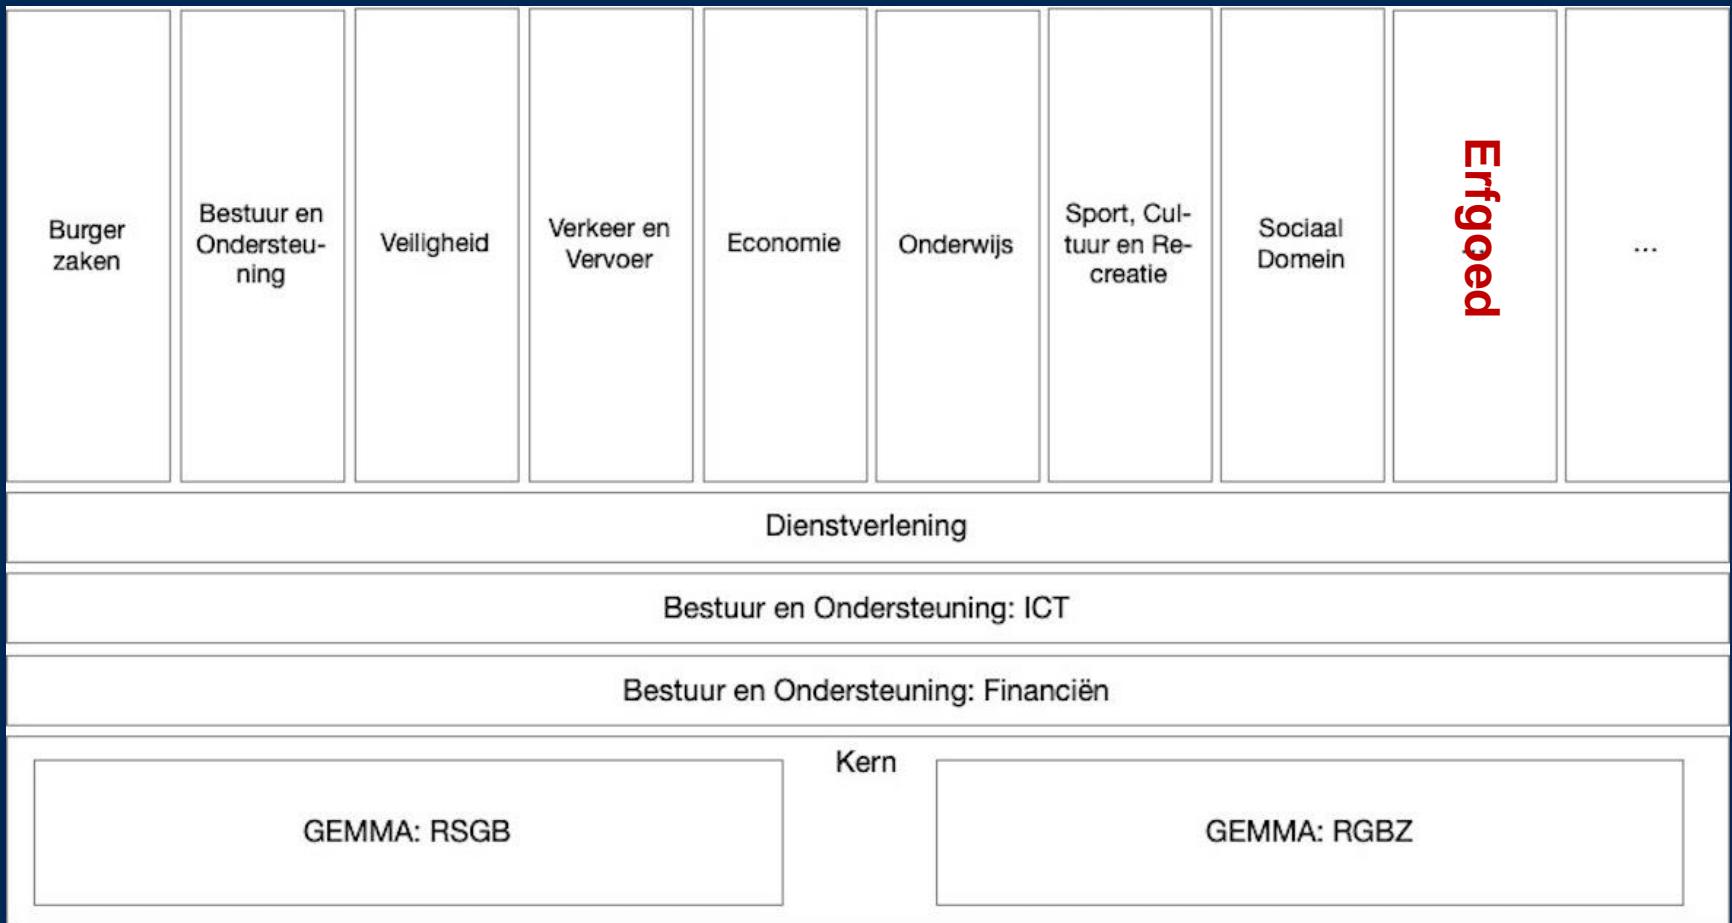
Burger zaken

Bestuur en Ondersteuning

Veiligheid

Verkeer en Vervoer

Economie

Onderwijs

Sport, Cultuur en Recreatie

Sociaal Domein

Erfgoed

...

Dienstverlening

Bestuur en Ondersteuning: ICT

Bestuur en Ondersteuning: Financiën

Kern

GEMMA: RSGB

GEMMA: RGBZ